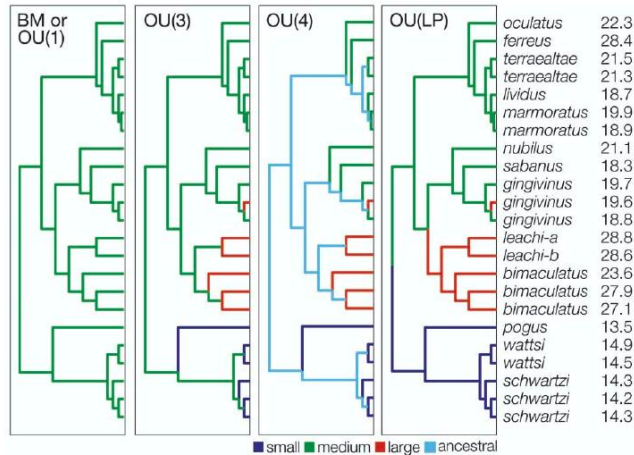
BM or OU(1)

OU(3)

OU(4)

OU(LP)

| | |
|---|---|
| oculatus | 22.3 |
| ferreus | 28.4 |
| terraealtae | 21.5 |
| terraealtae | 21.3 |
| lividus | 18.7 |
| marmoratus | 19.9 |
| marmoratus | 18.9 |
| nubilus | 21.1 |
| sabanus | 18.3 |
| gingivinus | 19.7 |
| gingivinus | 19.6 |
| gingivinus | 18.8 |
| leachi-a | 28.8 |
| leachi-b | 28.6 |
| bimaculatus | 23.6 |
| bimaculatus | 27.9 |
| bimaculatus | 27.1 |
| pogus | 13.5 |
| wattsi | 14.9 |
| wattsi | 14.5 |
| schwartzi | 14.3 |
| schwartzi | 14.2 |
| schwartzi | 14.3 |

small medium large ancestral